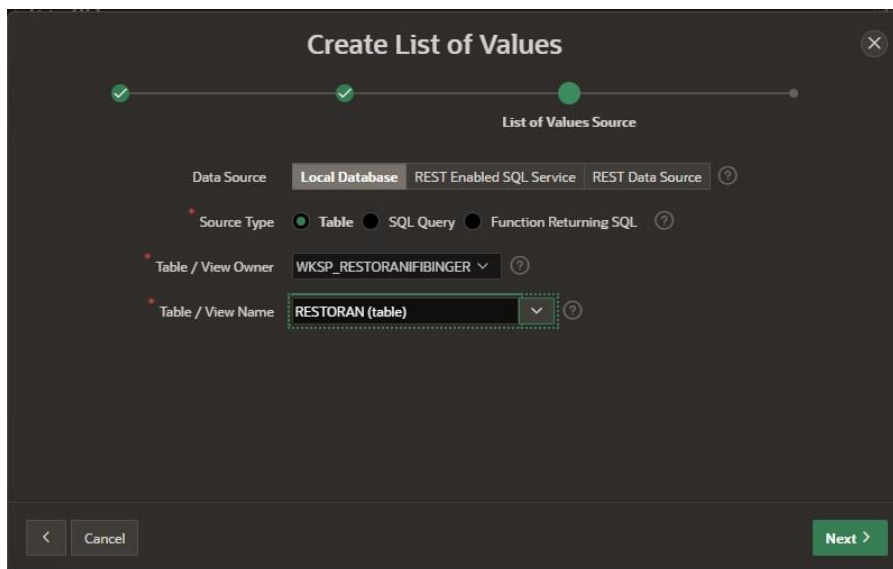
Create List of Values

List of Values Source

Data Source Local Database REST Enabled SQL Service REST Data Source

* Source Type Table SQL Query Function Returning SQL

* Table / View Owner WKSP_RESTORANIFIBINGER

* Table / View Name RESTORAN (table)

< Cancel

Next >